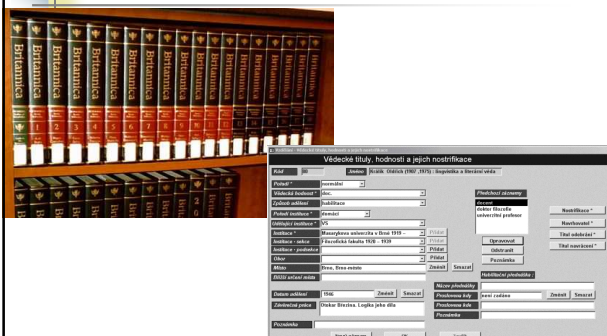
Britannica Britannica Britannica Britannica Britannica Britannica Britannica Britannica Britannica Britannica Britannica Britannica Britannica Britannica Britannica

1 2 3 4 5 6 7 8 9 10 11 12 13 14 15

Vědecké tituly, hodnosti a jejich nostrifikace

Kód: 80 Jméno: Králík Oldřich (1907 - 1975) : lingvistika a literární věda

Pořadí * normální

Vědecká hodnost * doc.

Způsob udělení habilitace

Původ instituce * domácí

Udělující instituce * VS

Instituce * Masarykova univerzita v Brně 1919 - Přidat

Instituce - sekce Filozofická fakulta 1920 - 1939 Přidat

Instituce - pracoviště Přidat

Obor Přidat

Místo Brno, Brno-město Změnit Smazat

Předchozí záznamy
docent
doktor filozofie
univerzitní profesor

Opravovat
Odstranit
Poznámka

Nostrifikace *
Nostrifikovat *
Titul oduznání *
Titul navrácení *

Datum udělení 1946 Změnit Smazat

Závěrečná práce Otokar Březina. Logika jeho díla

Habilitační přednášky

Název přednášky

Proslovená kdy není zadáno Změnit Smazat

Proslovená kde

Poznámka

Poznámka